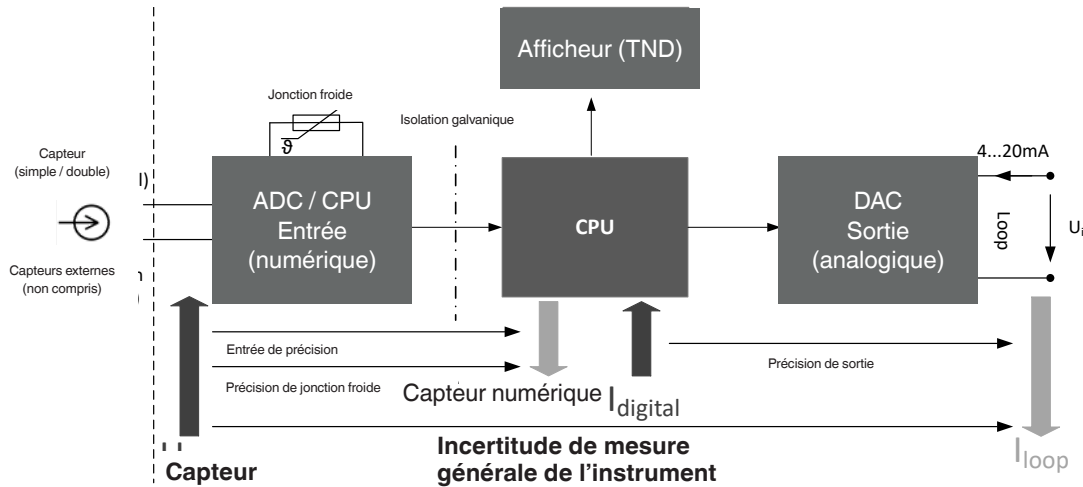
Afficheur (TND)

Jonction froide

$\vartheta$

Isolation galvanique

Capteur
(simple / double)

I)

Capteurs externes
(non compris)

ADC / CPU
Entrée
(numérique)

CPU

4...20mA

DAC
Sortie
(analogique)

Loop

$U_i$

Entrée de précision

Précision de jonction froide

Capteur numérique $I_{digital}$

Précision de sortie

Capteur

Incertitude de mesure
générale de l'instrument

$I_{loop}$